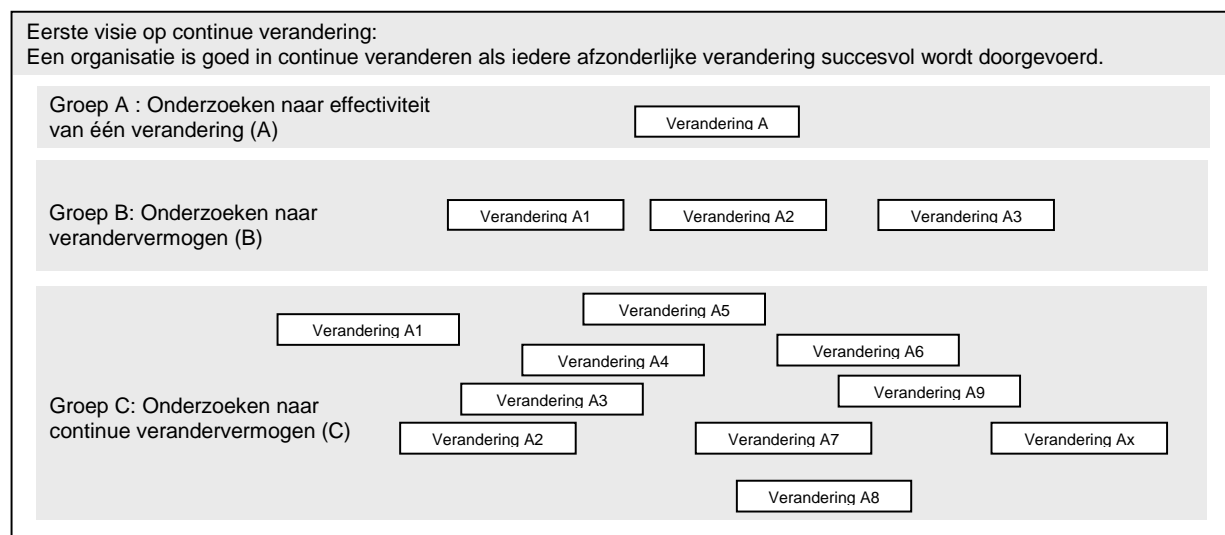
Eerste visie op continue verandering:
Een organisatie is goed in continue veranderen als iedere afzonderlijke verandering succesvol wordt doorgevoerd.

Groep A : Onderzoeken naar effectiviteit van één verandering (A)

Verandering A

Groep B: Onderzoeken naar verandervermogen (B)

Verandering A1

Verandering A2

Verandering A3

Verandering A5

Verandering A1

Verandering A4

Verandering A6

Verandering A9

Groep C: Onderzoeken naar continue verandervermogen (C)

Verandering A3

Verandering A2

Verandering A7

Verandering Ax

Verandering A8